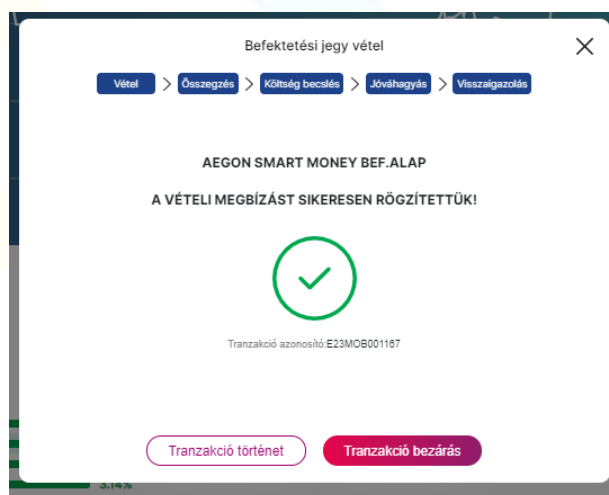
Befektetési jegy vétel

Vétel > Összegzés > Költség becslés > Jóváhagyás > Visszaigazolás

AEGON SMART MONEY BEF.ALAP

A VÉTELI MEGBÍZÁST SIKERESEN RÖGZÍTETTÜK!

Tranzakció azonosító:E23MOB001167

Tranzakció történet

Tranzakció bezárás

3.14%